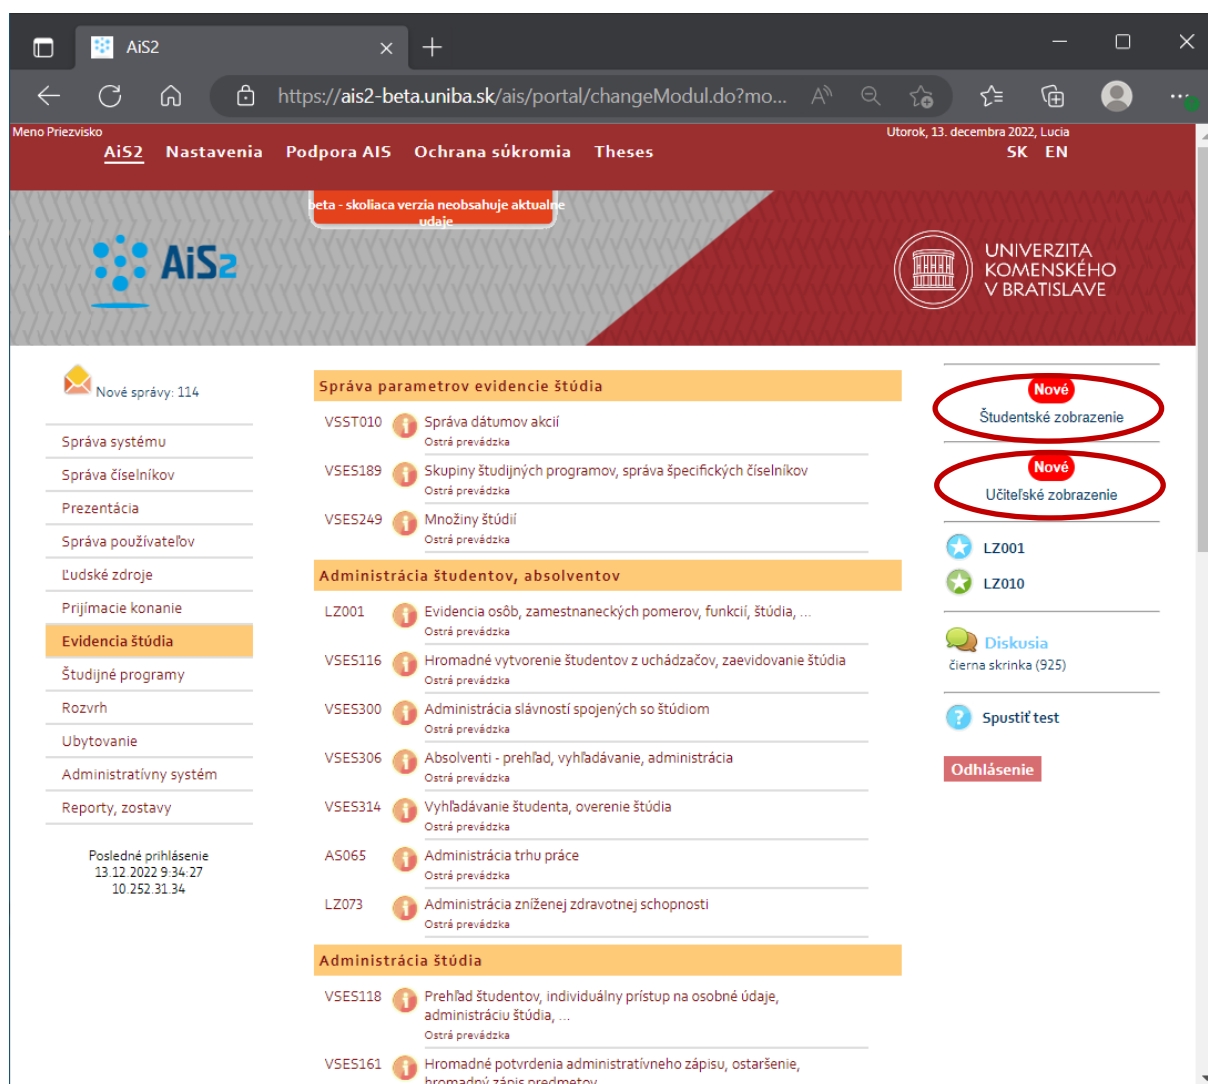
AiS2

https://ais2-beta.uniba.sk/ais/portal/changeModul.do?mo...

Meno Priezvisko
Utorok, 13. decembra 2022, Lucia

AiS2 Nastavenia Podpora AIS Ochrana súkromia Theses
SK EN

beta - skoliaca verzia neobsahuje aktualne udaje

AiS2

UNIVERZITA KOMENSKÉHO V BRATISLAVE

Nové správy: 114

Správa systému
Správa číselníkov
Prezentácia
Správa používateľov
Ľudské zdroje
Prijímacie konanie
Evidencia štúdia
Študijné programy
Rozvrh
Ubytovanie
Administratívny systém
Reporty, zostavy

Posledné prihlásenie
13.12.2022 9:34:27
10.252.31.34

Správa parametrov evidencie štúdia

VSST010 Správa dátumov akcií
Ostrá prevádzka

VSES189 Skupiny študijných programov, správa špecifických číselníkov
Ostrá prevádzka

VSES249 Množiny štúdií
Ostrá prevádzka

Administrácia študentov, absolventov

LZ001 Evidencia osôb, zamestnaneckých pomerov, funkcií, štúdia, ...
Ostrá prevádzka

VSES116 Hromadné vytvorenie študentov z uchádzačov, zaevidovanie štúdia
Ostrá prevádzka

VSES300 Administrácia slávností spojených so štúdiom
Ostrá prevádzka

VSES306 Absolventi - prehľad, vyhľadávanie, administrácia
Ostrá prevádzka

VSES314 Vyhľadávanie študenta, overenie štúdia
Ostrá prevádzka

AS065 Administrácia trhu práce
Ostrá prevádzka

LZ073 Administrácia zníženej zdravotnej schopnosti
Ostrá prevádzka

Administrácia štúdia

VSES118 Prehľad študentov, individuálny prístup na osobné údaje, administráciu štúdia, ...
Ostrá prevádzka

VSES161 Hromadné potvrdenia administratívneho zápisu, ostaršenie, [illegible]

Nové
Študentské zobrazenie

Nové
Učiteľské zobrazenie

LZ001
LZ010

Diskusia
čierna skrinka (925)

Spustiť test

Odhlásenie